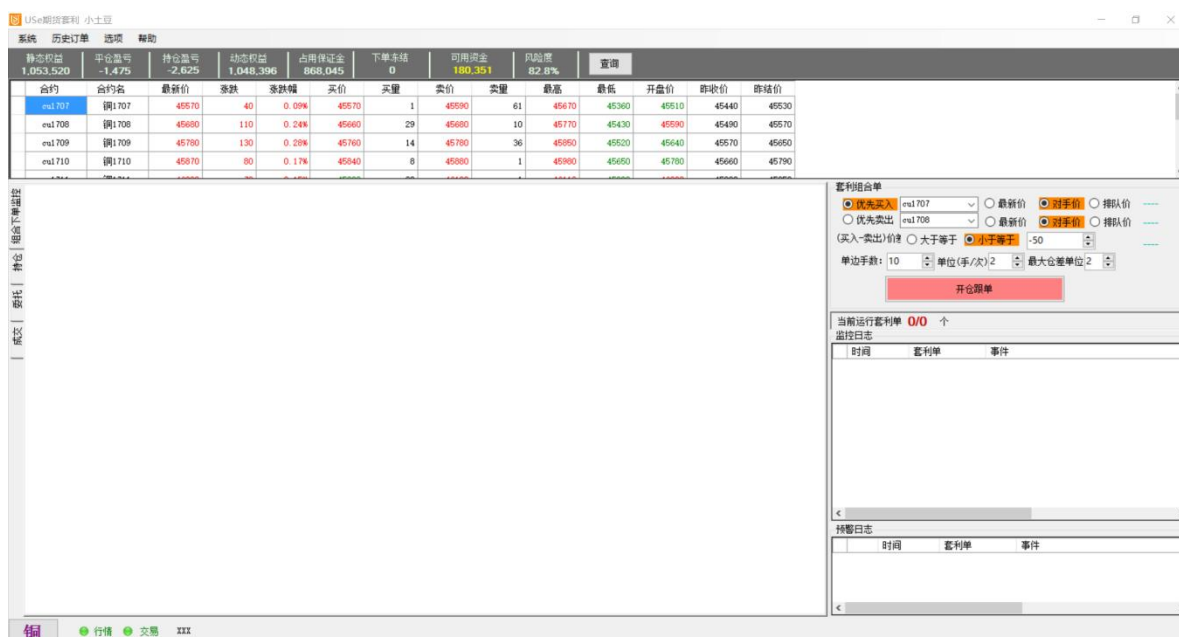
USe期货套利 小土豆

系统 历史订单 选项 帮助

| 静态权益 | 平仓盈亏 | 持仓盈亏 | 动态权益 | 占用保证金 | 下单冻结 | 可用资金 | 风险度 |
|---|---|---|---|---|---|---|---|
| 1,053,520 | -1,475 | -2,625 | 1,048,396 | 868,045 | 0 | 180,351 | 82.8% |

查询

| 合约 | 合约名 | 最新价 | 涨跌 | 涨跌幅 | 买价 | 买量 | 卖价 | 卖量 | 最高 | 最低 | 开盘价 | 昨收价 | 昨结价 |
|---|---|---|---|---|---|---|---|---|---|---|---|---|---|
| cu1707 | 铜1707 | 45570 | 40 | 0.09% | 45570 | 1 | 45590 | 61 | 45670 | 45360 | 45510 | 45440 | 45530 |
| cu1708 | 铜1708 | 45680 | 110 | 0.24% | 45660 | 29 | 45680 | 10 | 45770 | 45430 | 45590 | 45490 | 45570 |
| cu1709 | 铜1709 | 45780 | 130 | 0.28% | 45760 | 14 | 45780 | 36 | 45850 | 45520 | 45640 | 45570 | 45650 |
| cu1710 | 铜1710 | 45870 | 80 | 0.17% | 45840 | 8 | 45880 | 1 | 45980 | 45650 | 45780 | 45660 | 45790 |

组合下单监控 持仓 委托 成交

套利组合单
优先买入 cu1707 最新价 对手价 排队价
优先卖出 cu1708 最新价 对手价 排队价
(买入-卖出)价差 大于等于 小于等于 -50
单边手数: 10 单位(手/次) 2 最大仓差单位 2
开仓跟单

当前运行套利单 0/0 个
监控日志
| 时间 | 套利单 | 事件 |
|---|---|---|

预警日志
| 时间 | 套利单 | 事件 |
|---|---|---|

铜 行情 交易 XXX